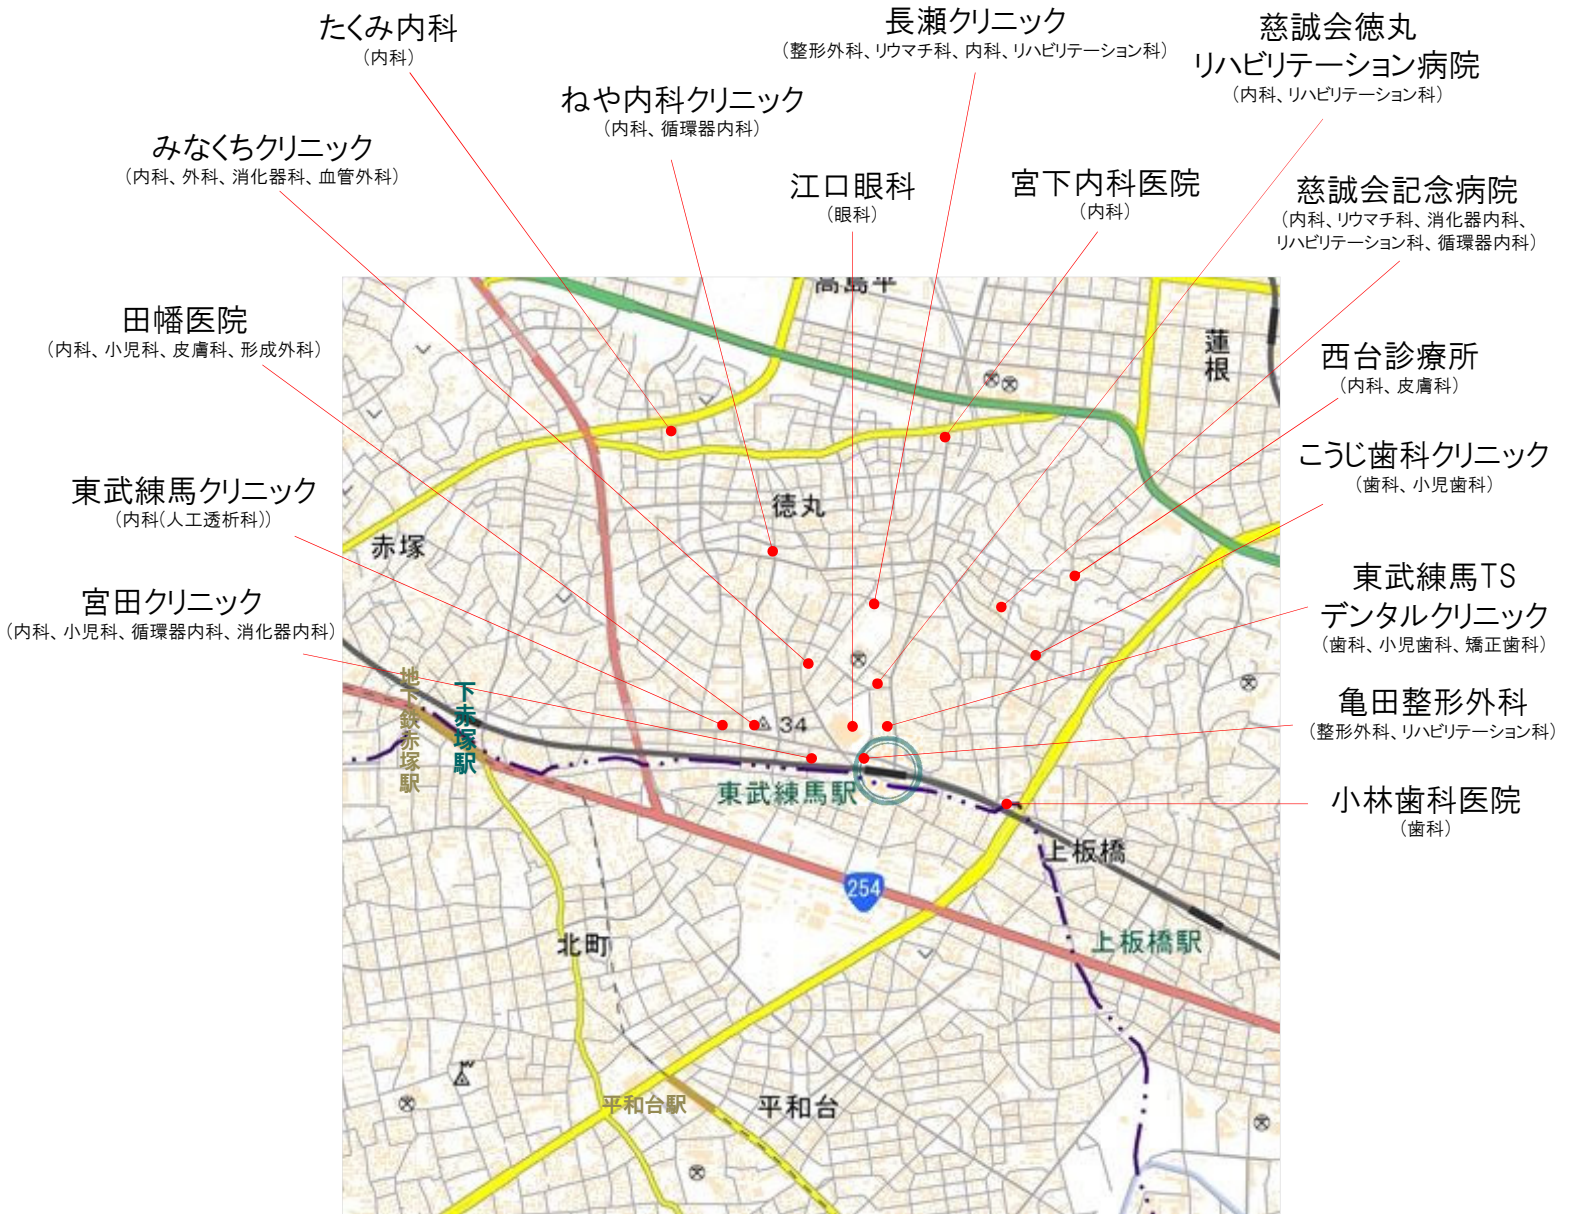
たくみ内科
（内科）

長瀬クリニック
（整形外科、リウマチ科、内科、リハビリテーション科）

慈誠会徳丸
リハビリテーション病院
（内科、リハビリテーション科）

ねや内科クリニック
（内科、循環器内科）

みなくちクリニック
（内科、外科、消化器科、血管外科）

江口眼科
（眼科）

宮下内科医院
（内科）

慈誠会記念病院
（内科、リウマチ科、消化器内科、リハビリテーション科、循環器内科）

田幡医院
（内科、小児科、皮膚科、形成外科）

西台診療所
（内科、皮膚科）

こうじ歯科クリニック
（歯科、小児歯科）

東武練馬クリニック
（内科（人工透析科））

宮田クリニック
（内科、小児科、循環器内科、消化器内科）

東武練馬TS
デンタルクリニック
（歯科、小児歯科、矯正歯科）

亀田整形外科
（整形外科、リハビリテーション科）

小林歯科医院
（歯科）

高島平
蓮根
徳丸
赤塚
地下鉄赤塚駅
下赤塚駅
34
東武練馬駅
上板橋
254
上板橋駅
北町
平和台駅
平和台